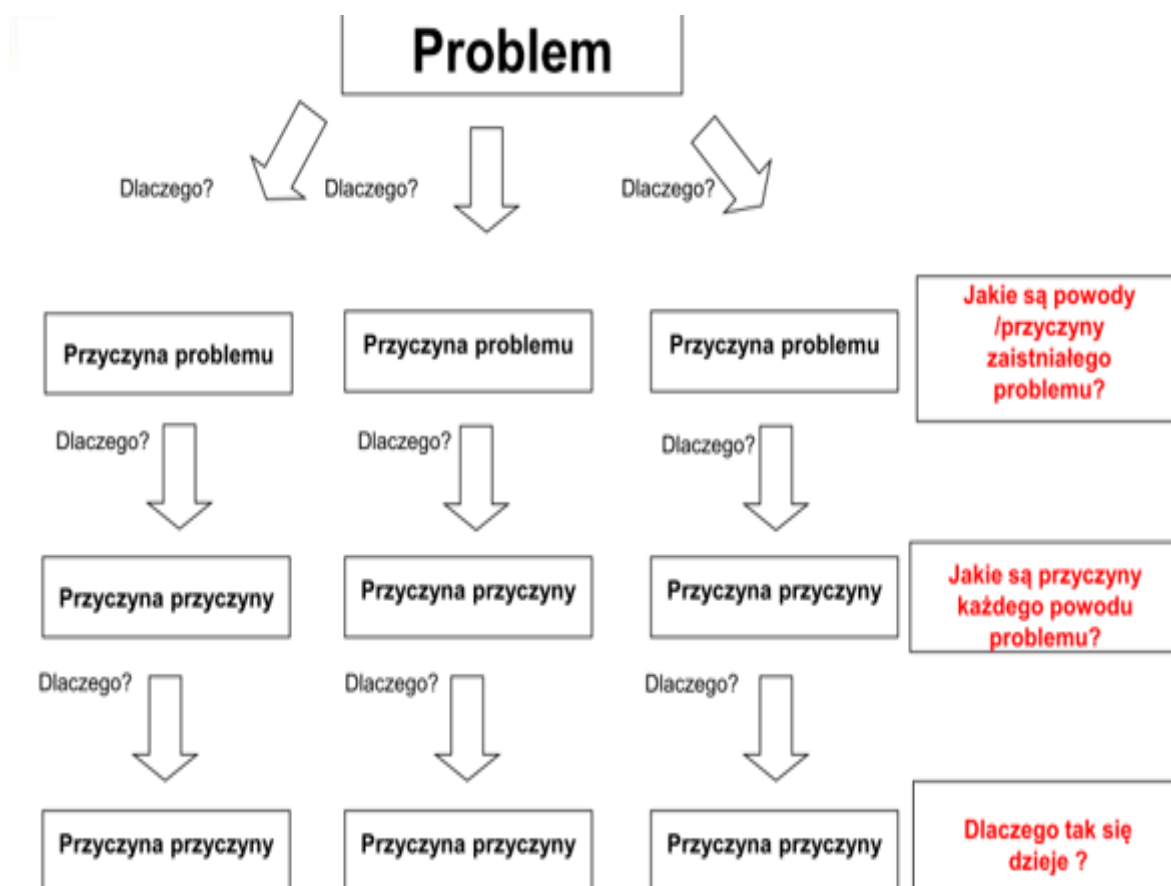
Problem

Dlaczego? Dlaczego? Dlaczego?

Przyczyna problemu

Przyczyna problemu

Przyczyna problemu

Jakie są powody /przyczyny zaistniałego problemu?

Dlaczego? Dlaczego? Dlaczego?

Przyczyna przyczyny

Przyczyna przyczyny

Przyczyna przyczyny

Jakie są przyczyny każdego powodu problemu?

Dlaczego? Dlaczego? Dlaczego?

Przyczyna przyczyny

Przyczyna przyczyny

Przyczyna przyczyny

Dlaczego tak się dzieje ?